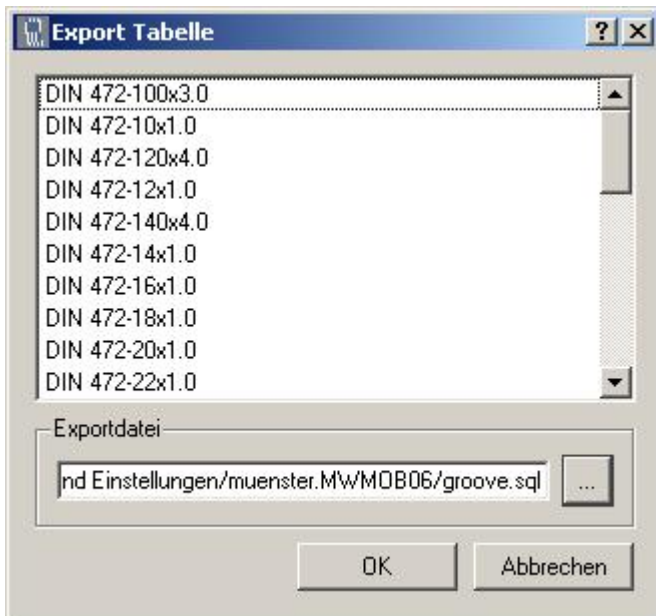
Export Tabelle

?

DIN 472-100x3.0
DIN 472-10x1.0
DIN 472-120x4.0
DIN 472-12x1.0
DIN 472-140x4.0
DIN 472-14x1.0
DIN 472-16x1.0
DIN 472-18x1.0
DIN 472-20x1.0
DIN 472-22x1.0

Exportdatei

nd Einstellungen/muenster.MWMOB06/groove.sql

...

OK

Abbrechen